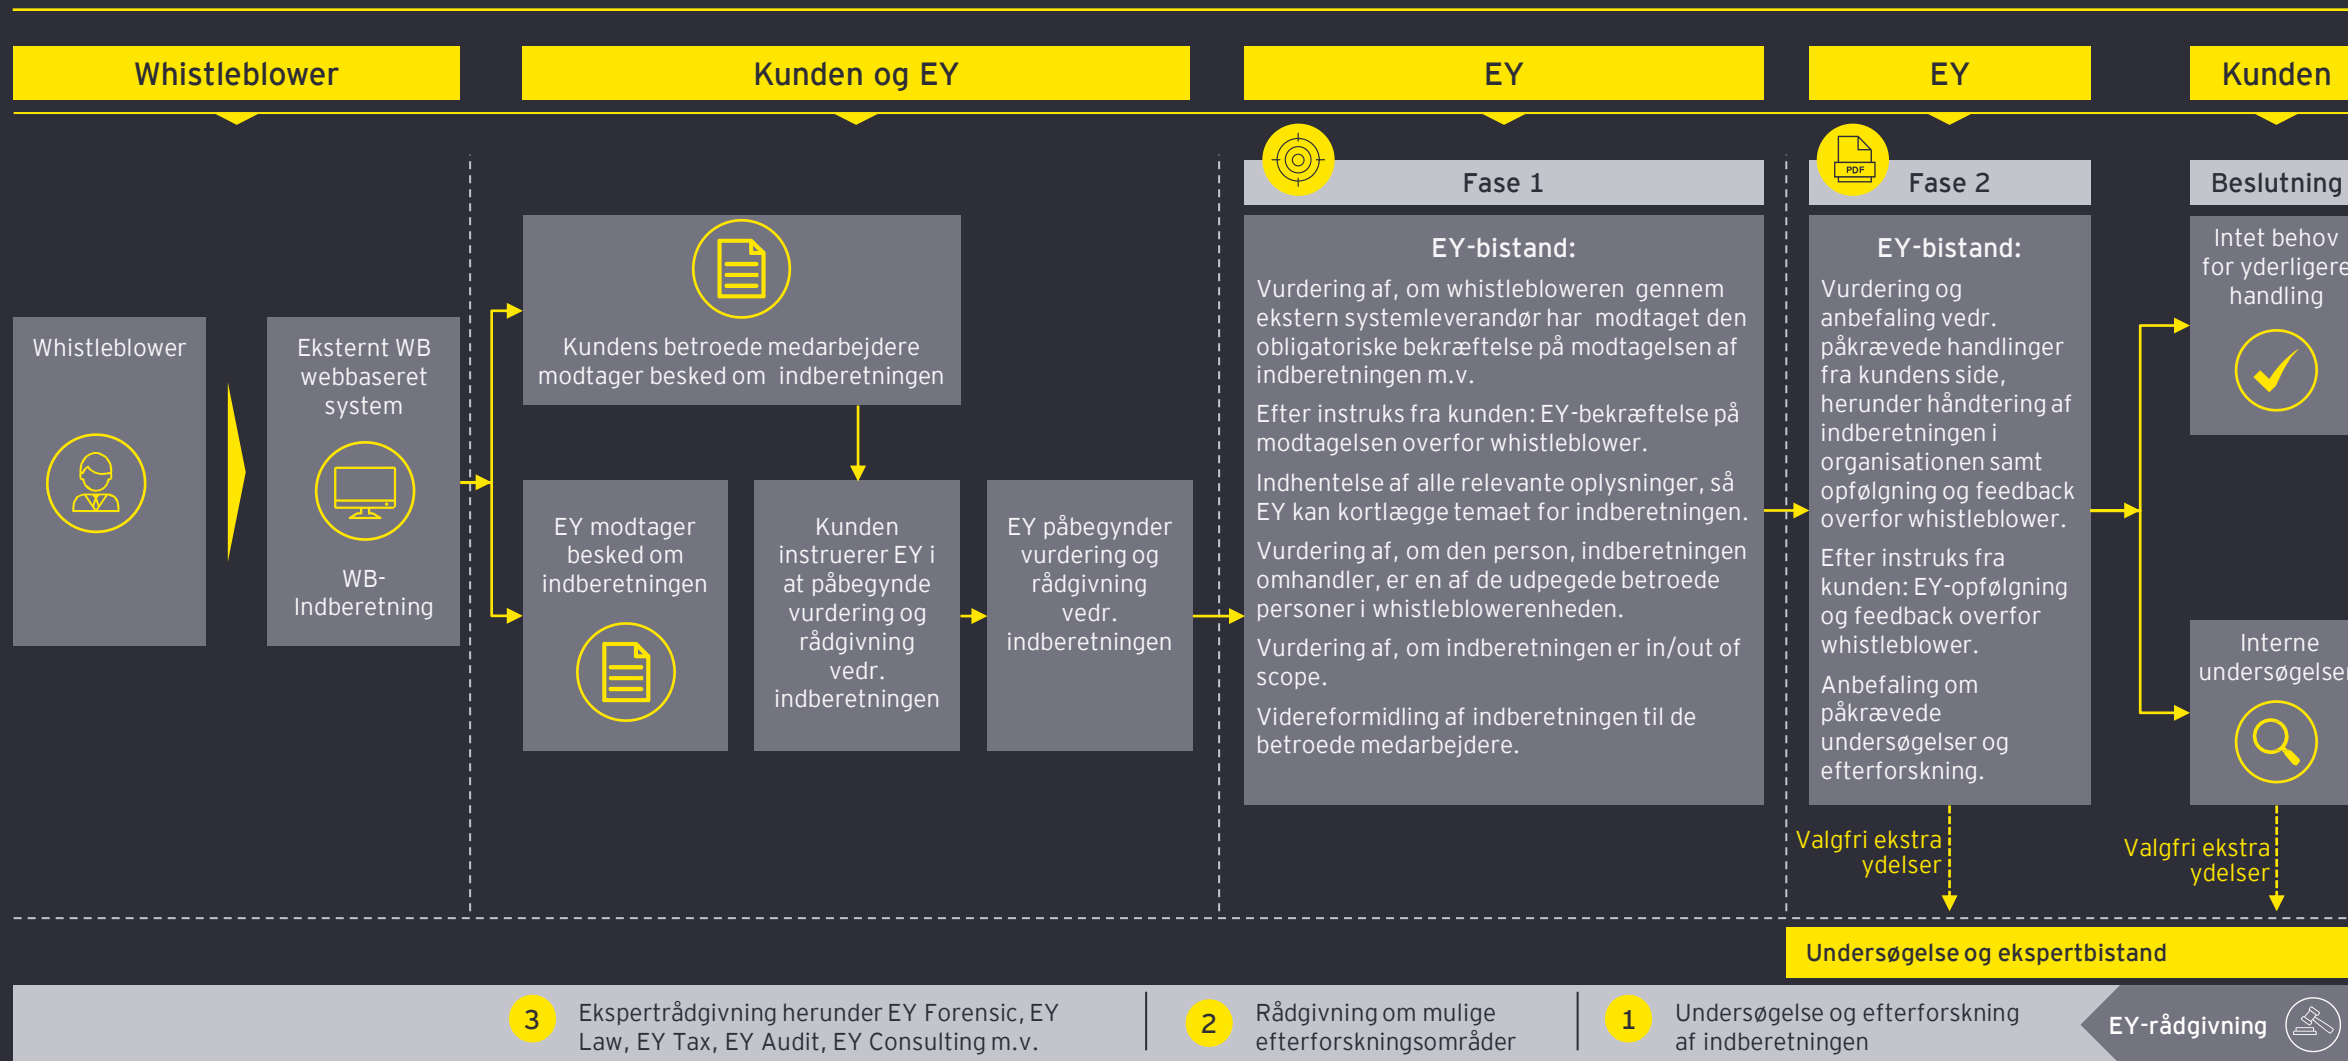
Whistleblower

Kunden og EY

EY

EY

Kunden

Whistleblower

Eksternt WB webbaseret system

WB-Indberetning

Kundens betroede medarbejdere modtager besked om indberetningen

EY modtager besked om indberetningen

Kunden instruerer EY i at påbegynde vurdering og rådgivning vedr. indberetningen

EY påbegynder vurdering og rådgivning vedr. indberetningen

Fase 1

EY-bistand:

Vurdering af, om whistlebloweren gennem ekstern systemleverandør har modtaget den obligatoriske bekræftelse på modtagelsen af indberetningen m.v.

Efter instruks fra kunden: EY-bekræftelse på modtagelsen overfor whistleblower.

Indhentelse af alle relevante oplysninger, så EY kan kortlægge temaet for indberetningen.

Vurdering af, om den person, indberetningen omhandler, er en af de udpegede betroede personer i whistleblowerenheden.

Vurdering af, om indberetningen er in/out of scope.

Videreformidling af indberetningen til de betroede medarbejdere.

PDF

Fase 2

EY-bistand:

Vurdering og anbefaling vedr. påkrævede handlinger fra kundens side, herunder håndtering af indberetningen i organisationen samt opfølgning og feedback overfor whistleblower.

Efter instruks fra kunden: EY-opfølgning og feedback overfor whistleblower.

Anbefaling om påkrævede undersøgelser og efterforskning.

Beslutning

Intet behov for yderligere handling

Interne undersøgelser

Valgfri ekstra ydelser

Valgfri ekstra ydelser

Undersøgelse og ekspertbistand

3 Ekspertrådgivning herunder EY Forensic, EY Law, EY Tax, EY Audit, EY Consulting m.v.

2 Rådgivning om mulige efterforskningsområder

1 Undersøgelse og efterforskning af indberetningen

EY-rådgivning